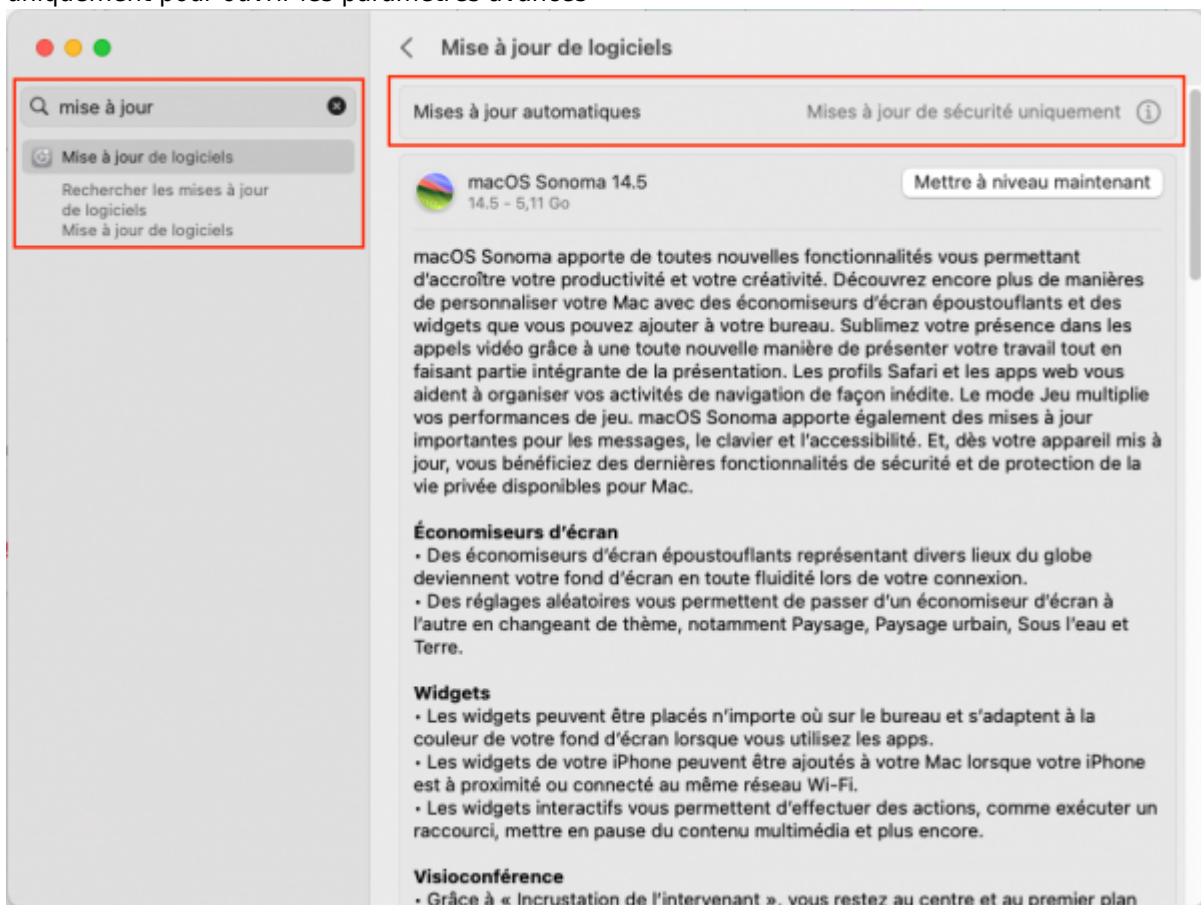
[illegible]

mise à jour

Mise à jour de logiciels

Rechercher les mises à jour de logiciels
Mise à jour de logiciels

Mise à jour de logiciels

Mises à jour automatiques

Mises à jour de sécurité uniquement

macOS Sonoma 14.5
14.5 - 5,11 Go

Mettre à niveau maintenant

macOS Sonoma apporte de toutes nouvelles fonctionnalités vous permettant d'accroître votre productivité et votre créativité. Découvrez encore plus de manières de personnaliser votre Mac avec des économiseurs d'écran époustouflants et des widgets que vous pouvez ajouter à votre bureau. Sublimez votre présence dans les appels vidéo grâce à une toute nouvelle manière de présenter votre travail tout en faisant partie intégrante de la présentation. Les profils Safari et les apps web vous aident à organiser vos activités de navigation de façon inédite. Le mode Jeu multiplie vos performances de jeu. macOS Sonoma apporte également des mises à jour importantes pour les messages, le clavier et l'accessibilité. Et, dès votre appareil mis à jour, vous bénéficiez des dernières fonctionnalités de sécurité et de protection de la vie privée disponibles pour Mac.

Économiseurs d'écran
• Des économiseurs d'écran époustouflants représentant divers lieux du globe deviennent votre fond d'écran en toute fluidité lors de votre connexion.
• Des réglages aléatoires vous permettent de passer d'un économiseur d'écran à l'autre en changeant de thème, notamment Paysage, Paysage urbain, Sous l'eau et Terre.

Widgets
• Les widgets peuvent être placés n'importe où sur le bureau et s'adaptent à la couleur de votre fond d'écran lorsque vous utilisez les apps.
• Les widgets de votre iPhone peuvent être ajoutés à votre Mac lorsque votre iPhone est à proximité ou connecté au même réseau Wi-Fi.
• Les widgets interactifs vous permettent d'effectuer des actions, comme exécuter un raccourci, mettre en pause du contenu multimédia et plus encore.

Visioconférence
• Grâce à « Incrustation de l'intervenant », vous restez au centre et au premier plan